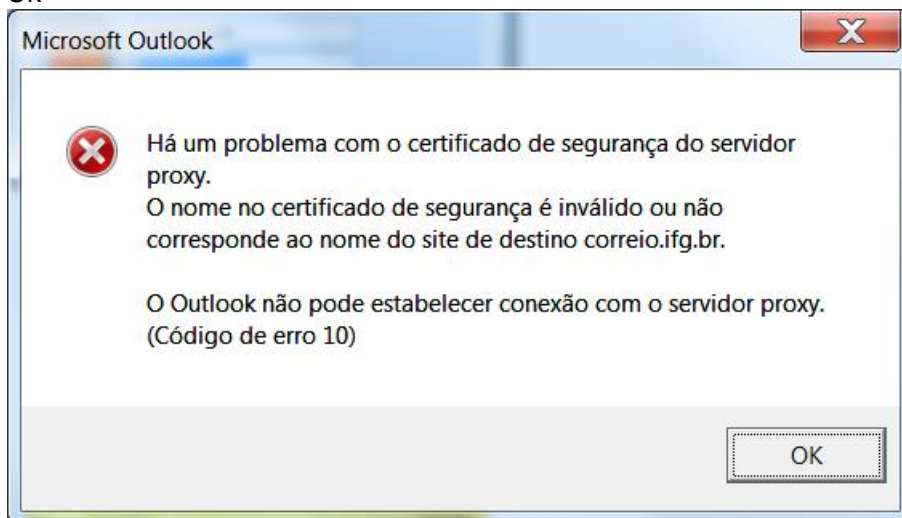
Microsoft Outlook

Há um problema com o certificado de segurança do servidor proxy.
O nome no certificado de segurança é inválido ou não corresponde ao nome do site de destino correio.ifg.br.

O Outlook não pode estabelecer conexão com o servidor proxy. (Código de erro 10)

OK